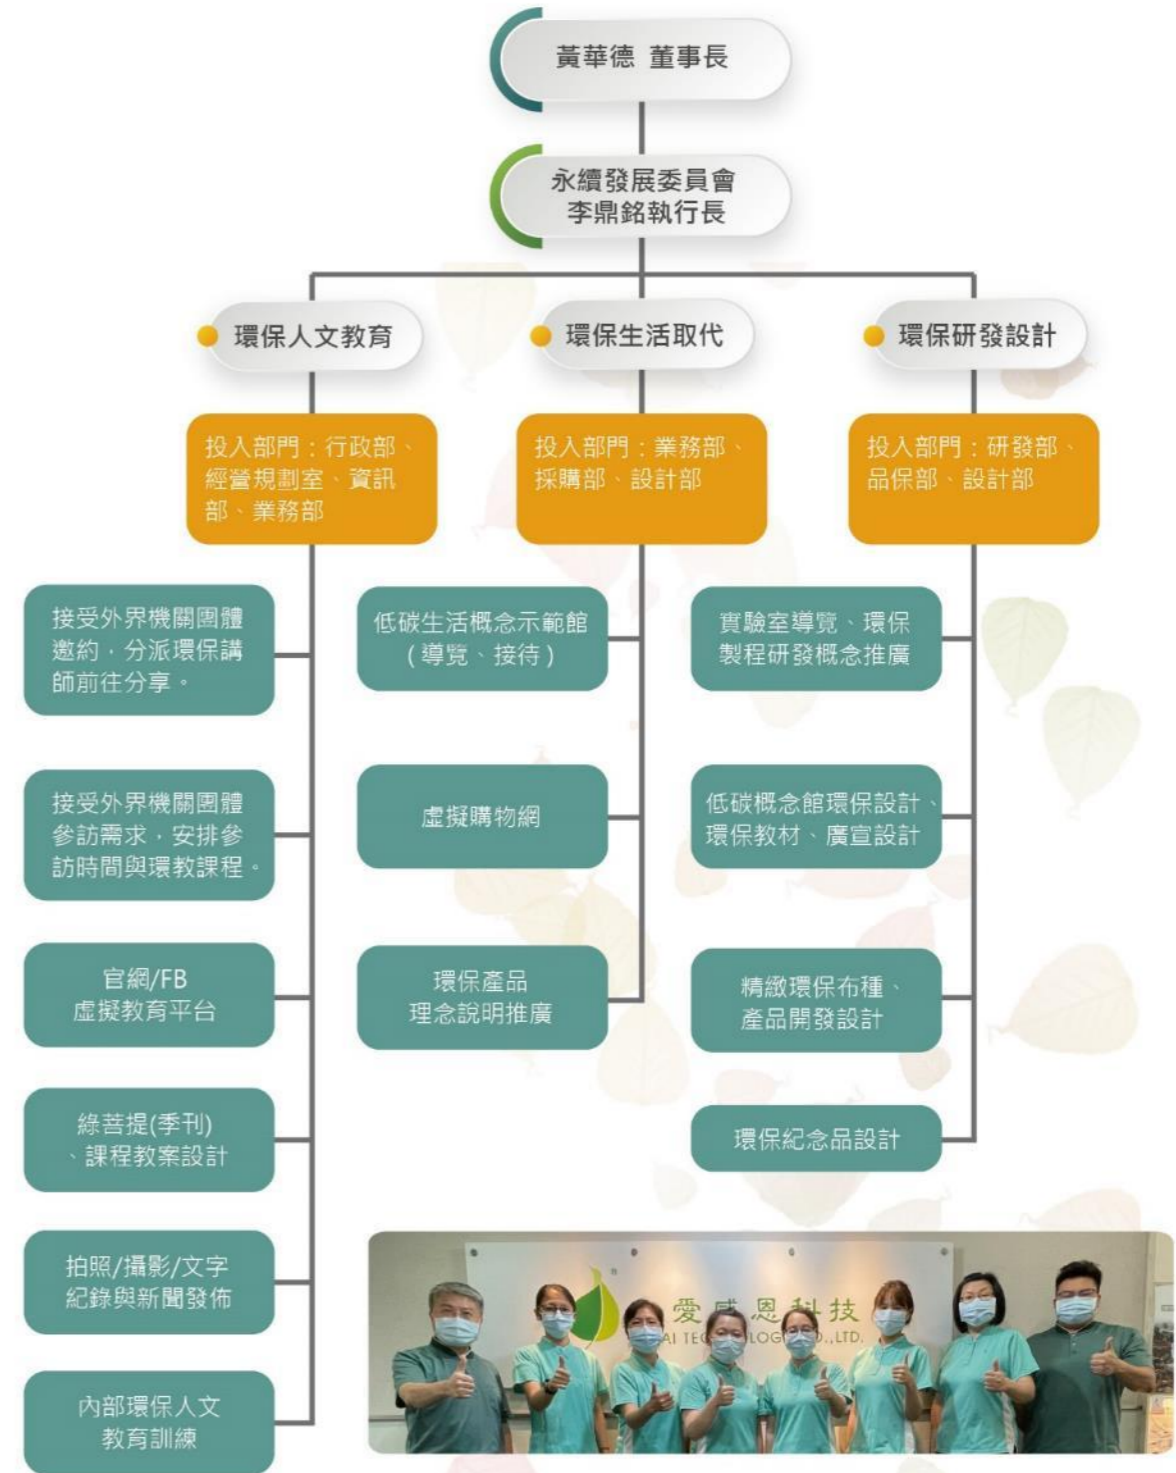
黃華德 董事長

永續發展委員會
李鼎銘執行長

環保人文教育

環保生活取代

環保研發設計

投入部門：行政部、經營規劃室、資訊部、業務部

投入部門：業務部、採購部、設計部

投入部門：研發部、品保部、設計部

接受外界機關團體邀約，分派環保講師前往分享。

接受外界機關團體參訪需求，安排參訪時間與環教課程。

官網/FB
虛擬教育平台

綠菩提(季刊)
、課程教案設計

拍照/攝影/文字紀錄與新聞發佈

內部環保人文教育訓練

低碳生活概念示範館
(導覽、接待)

虛擬購物網

環保產品
理念說明推廣

實驗室導覽、環保製程研發概念推廣

低碳概念館環保設計、環保教材、廣宣設計

精緻環保布種、產品開發設計

環保紀念品設計

愛 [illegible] 恩 科 技
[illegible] AI TE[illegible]LOG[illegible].,LTD.